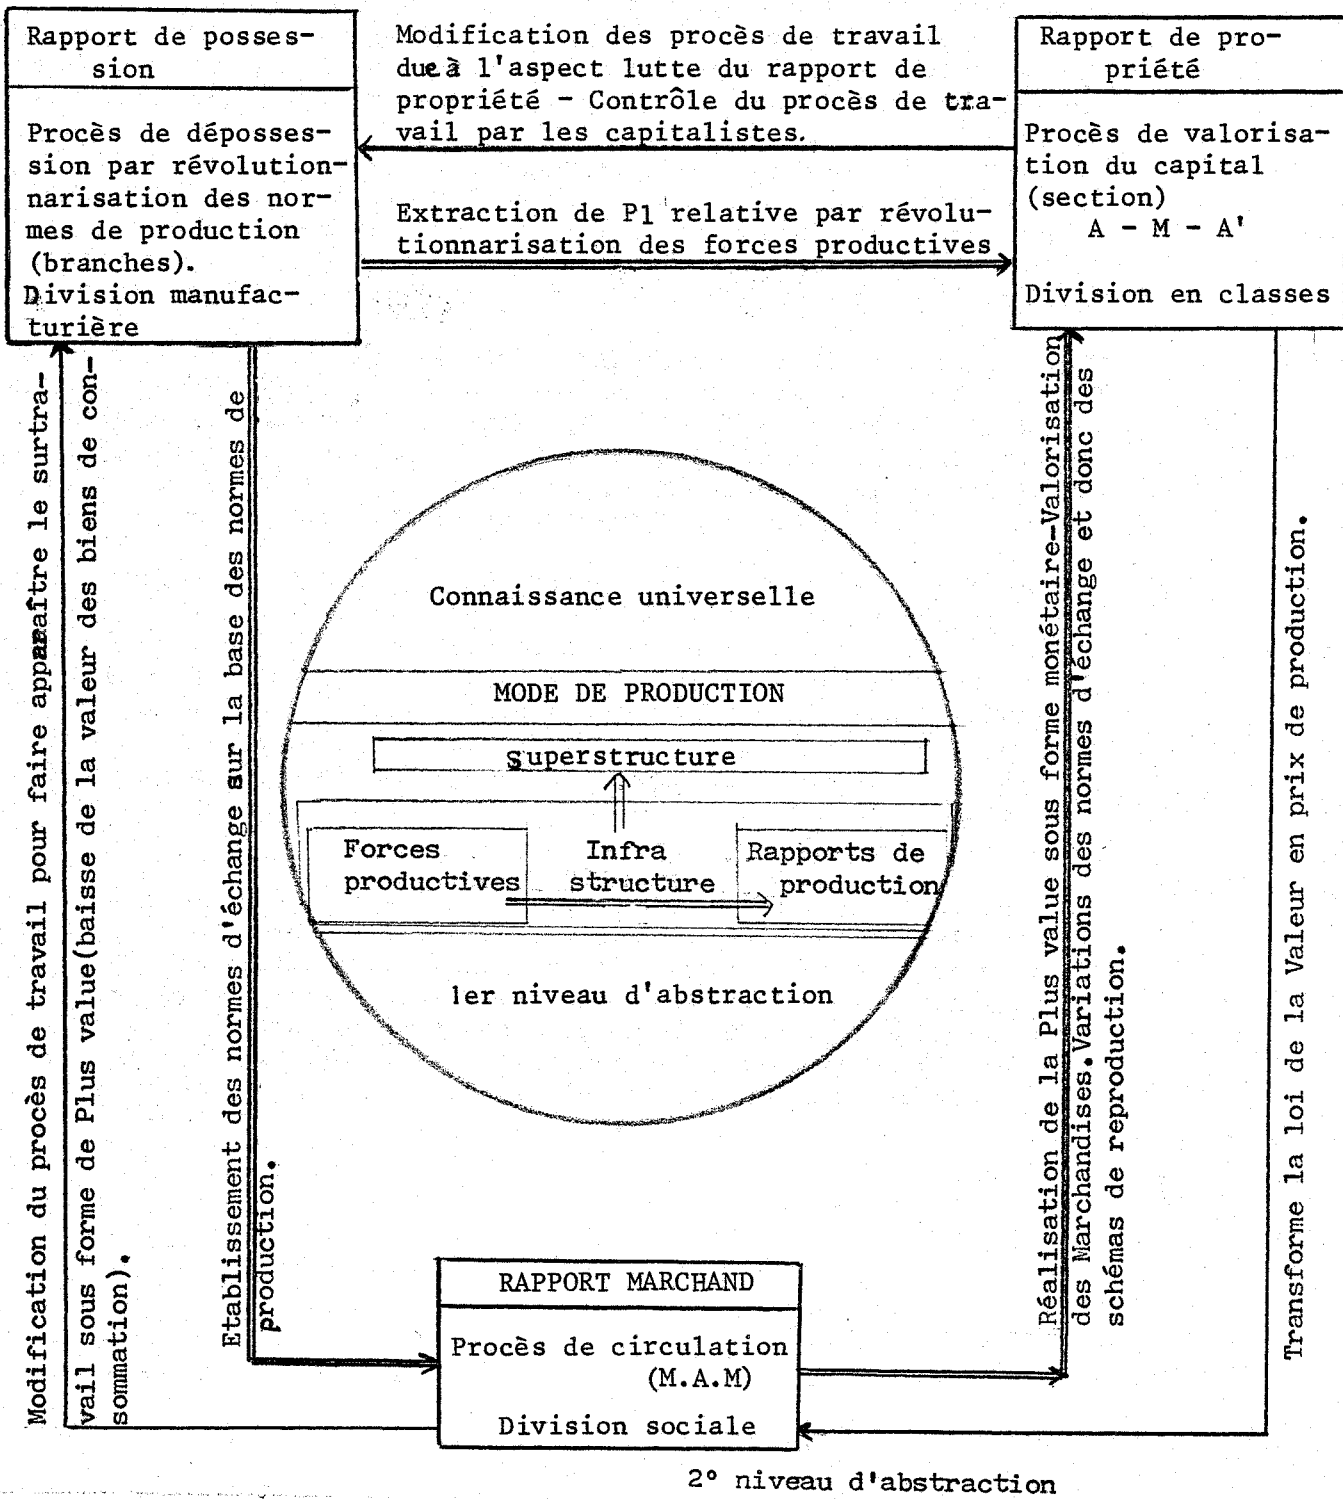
Rapport de possession

Procès de dépossession par révolutionnarisation des normes de production (branches).
Division manufacturière

Modification des procès de travail due à l'aspect lutte du rapport de propriété - Contrôle du procès de travail par les capitalistes.

Extraction de Pl relative par révolutionnarisation des forces productives

Rapport de propriété

Procès de valorisation du capital (section)
A - M - A'

Division en classes

Modification du procès de travail pour faire apparaître le surtravail sous forme de Plus value(baisse de la valeur des biens de consommation).

Etablissement des normes d'échange sur la base des normes de production.

Connaissance universelle

MODE DE PRODUCTION

Superstructure

Forces productives

Infra structure

Rapports de production

1er niveau d'abstraction

Réalisation de la Plus value sous forme monétaire-Valorisation des Marchandises. Variations des normes d'échange et donc des schémas de reproduction.

Transforme la loi de la Valeur en prix de production.

RAPPORT MARCHAND

Procès de circulation (M.A.M)

Division sociale

2° niveau d'abstraction